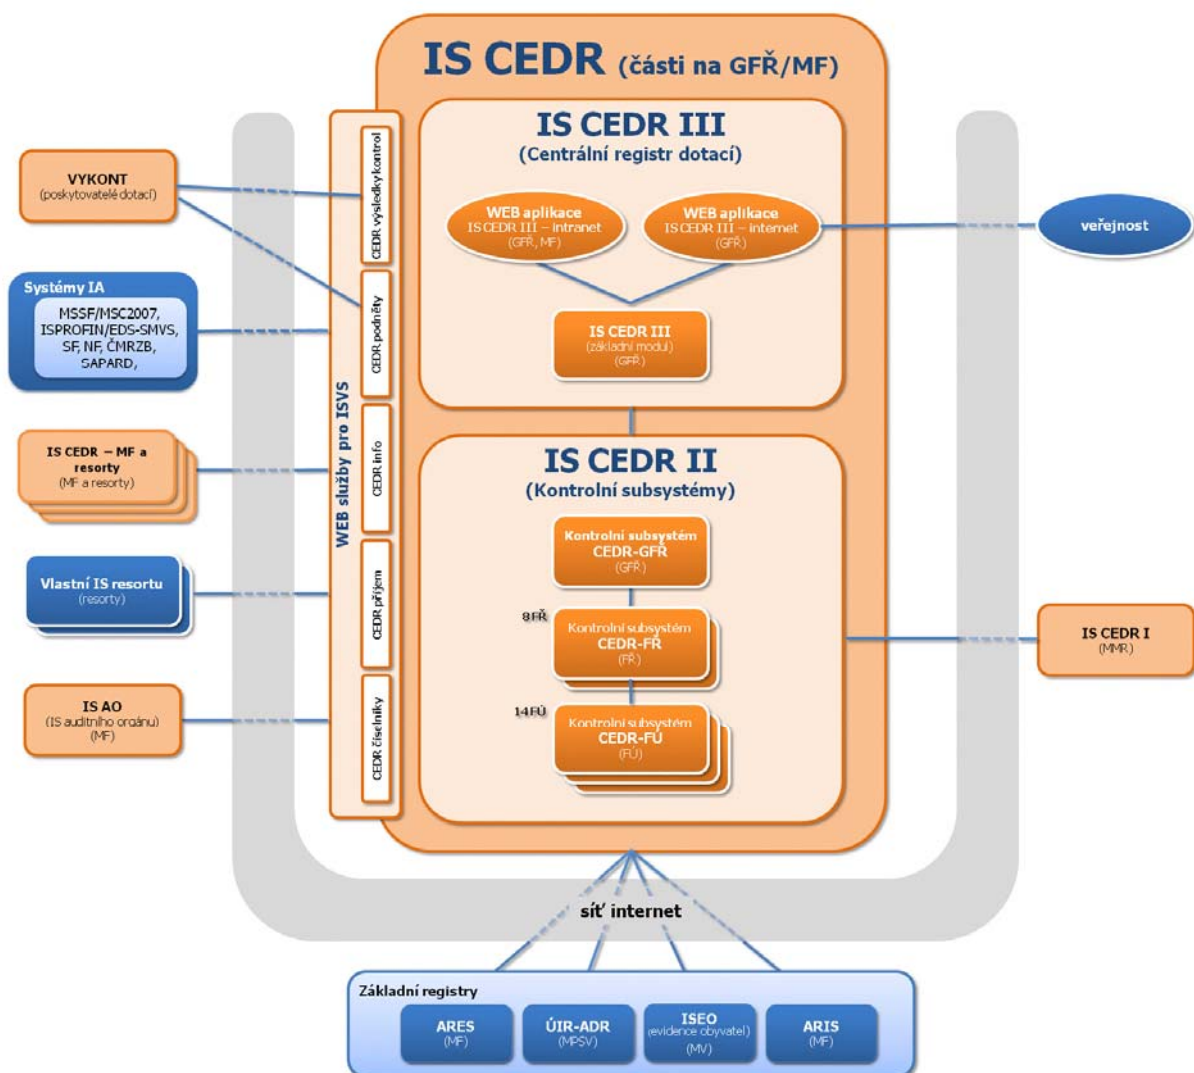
IS CEDR (části na GFŘ/MF)

IS CEDR III
(Centrální registr dotací)

WEB aplikace
IS CEDR III – intranet
(GFŘ, MF)

WEB aplikace
IS CEDR III – internet
(GFŘ)

veřejnost

IS CEDR III
(základní modul)
(GFŘ)

IS CEDR II
(Kontrolní subsystémy)

Kontrolní subsystém
CEDR-GFŘ
(GFŘ)

8FŘ
Kontrolní subsystém
CEDR-FŘ
(FŘ)

14FÚ
Kontrolní subsystém
CEDR-FÚ
(FÚ)

IS CEDR I
(MMR)

WEB služby pro ISVS

CEDR výsledky kontrol
CEDR podněty
CEDR info
CEDR příjem
CEDR číselníky

VYKONT
(poskytovatelé dotací)

Systémy IA
MSSF/MSC2007, ISPROFIN/EDS-SMVS, SF, NF, ČMRZB, SAPARD,

IS CEDR – MF a resorty
(MF a resorty)

Vlastní IS resortu
(resorty)

IS AO
(IS auditního orgánu)
(MF)

síť internet

Základní registry
ARES
(MF)
ÚIR-ADR
(MPSV)
ISEO
(evidence obyvatel)
(MV)
ARIS
(MF)